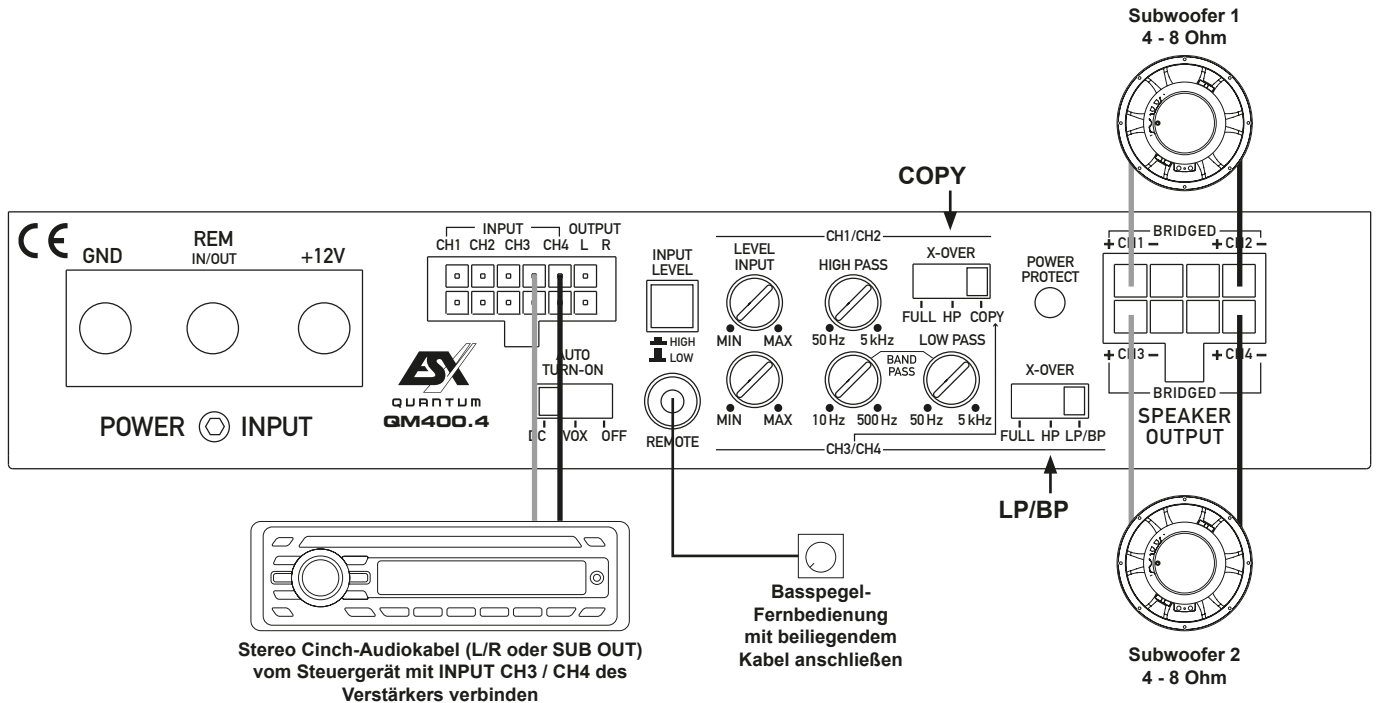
Subwoofer 1
4 - 8 Ohm

COPY

CE GND REM IN/OUT +12V

POWER INPUT

ESX QUANTUM QM400.4

INPUT OUTPUT
CH1 CH2 CH3 CH4 L R

AUTO TURN-ON
DC VOX OFF

INPUT LEVEL
HIGH
LOW

REMOTE

CH1/CH2
LEVEL INPUT
MIN MAX
HIGH PASS
50 Hz 5 kHz
X-OVER
FULL HP COPY

MIN MAX
10 Hz 500 Hz
BAND PASS
LOW PASS
50 Hz 5 kHz
CH3/CH4

POWER PROTECT

X-OVER
FULL HP LP/BP

BRIDGED
+ CH1 − + CH2 −
+ CH3 − + CH4 −
BRIDGED
SPEAKER OUTPUT

LP/BP

Subwoofer 2
4 - 8 Ohm

Stereo Cinch-Audiokabel (L/R oder SUB OUT) vom Steuergerät mit INPUT CH3 / CH4 des Verstärkers verbinden

Basspegel-Fernbedienung mit beiliegendem Kabel anschließen